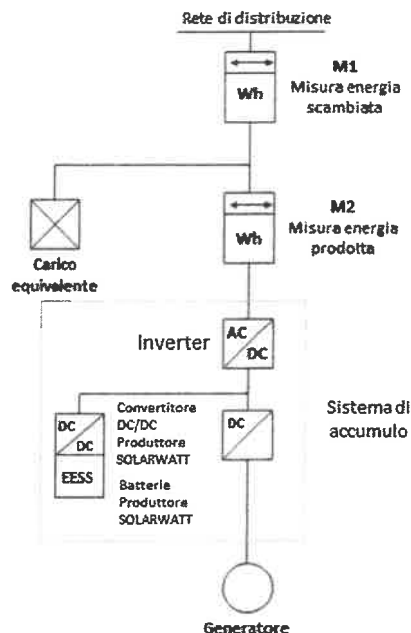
Rete di distribuzione

Wh

M1
Misura energia scambiata

Wh

M2
Misura energia prodotta

Carico equivalente

Inverter

AC
DC

DC
DC

EESS

Convertitore DC/DC Produttore SOLARWATT

Batterie Produttore SOLARWATT

DC

Sistema di accumulo

Generatore